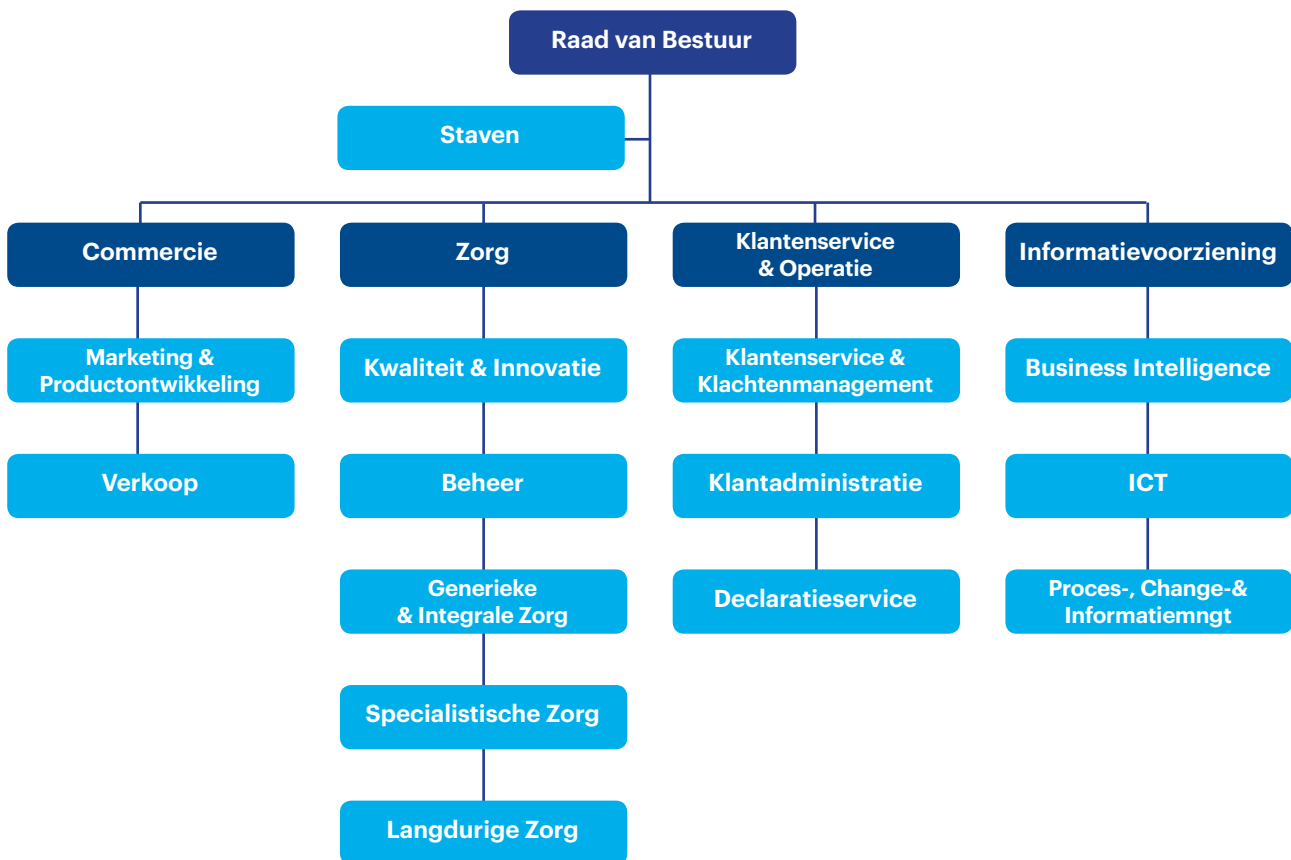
Raad van Bestuur

Staven

Commercie

Marketing & Productontwikkeling

Verkoop

Zorg

Kwaliteit & Innovatie

Beheer

Generieke & Integrale Zorg

Specialistische Zorg

Langdurige Zorg

Klantenservice & Operatie

Klantenservice & Klachtenmanagement

Klantadministratie

Declaratieservice

Informatievoorziening

Business Intelligence

ICT

Proces-, Change-& Informatiemngt